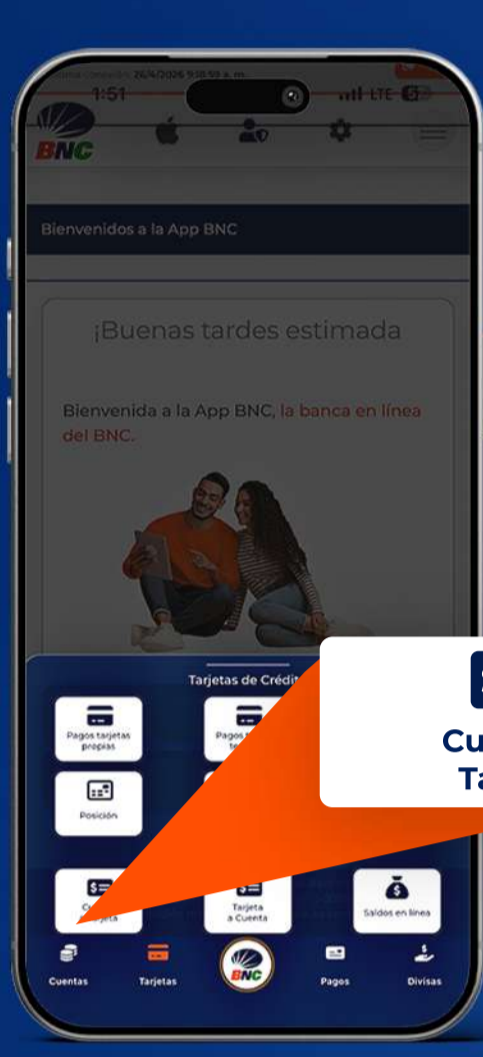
Última Conexión: 26/4/2026 9:18:59 a. m.

1:51

LTE

BNC

Bienvenidos a la App BNC

¡Buenas tardes estimada

Bienvenida a la App BNC, la banca en línea del BNC.

Tarjetas de Crédit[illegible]

Pagos tarjetas propias

Pagos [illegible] te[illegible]

Posición

Cu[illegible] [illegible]jeta

Tarjeta a Cuenta

Saldos en línea

Cuentas

Tarjetas

BNC

Pagos

Divisas

Cu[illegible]

Ta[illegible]